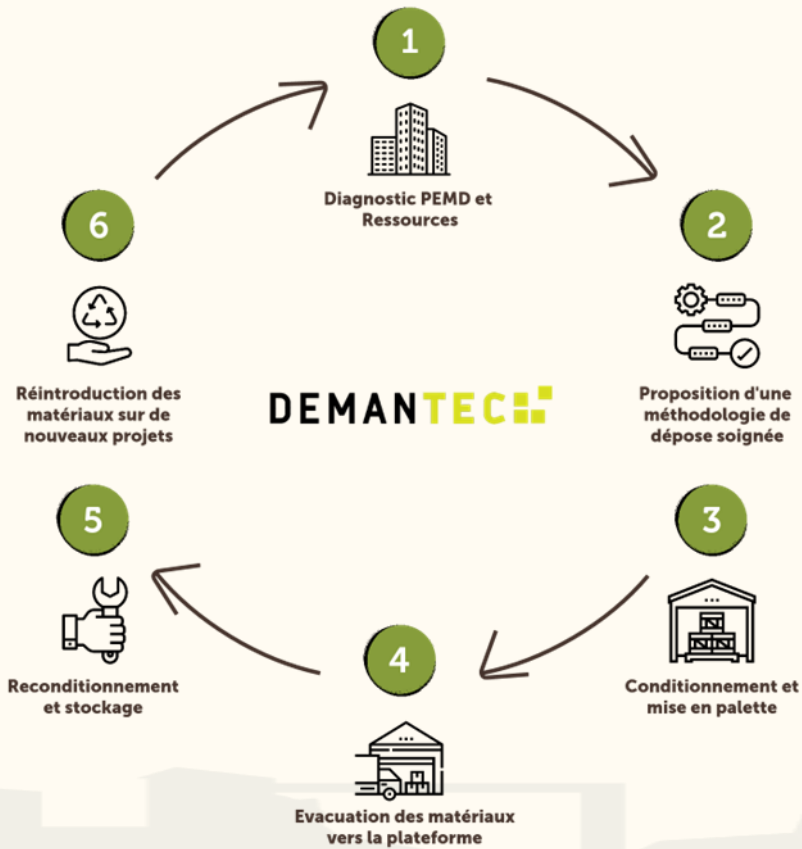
1

Diagnostic PEMD et Ressources

2

Proposition d'une méthodologie de dépose soignée

3

Conditionnement et mise en palette

4

Evacuation des matériaux vers la plateforme

5

Reconditionnement et stockage

6

Réintroduction des matériaux sur de nouveaux projets

DEMANTEC